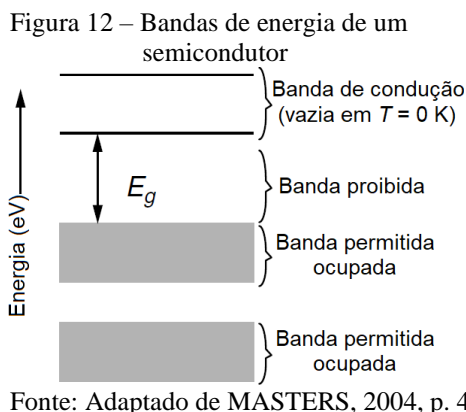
Figura 12 – Bandas de energia de um semicondutor

Energia (eV)

Banda de condução (vazia em $T$ = 0 K)

$E_g$

Banda proibida

Banda permitida ocupada

Banda permitida ocupada

Fonte: Adaptado de MASTERS, 2004, p. 4